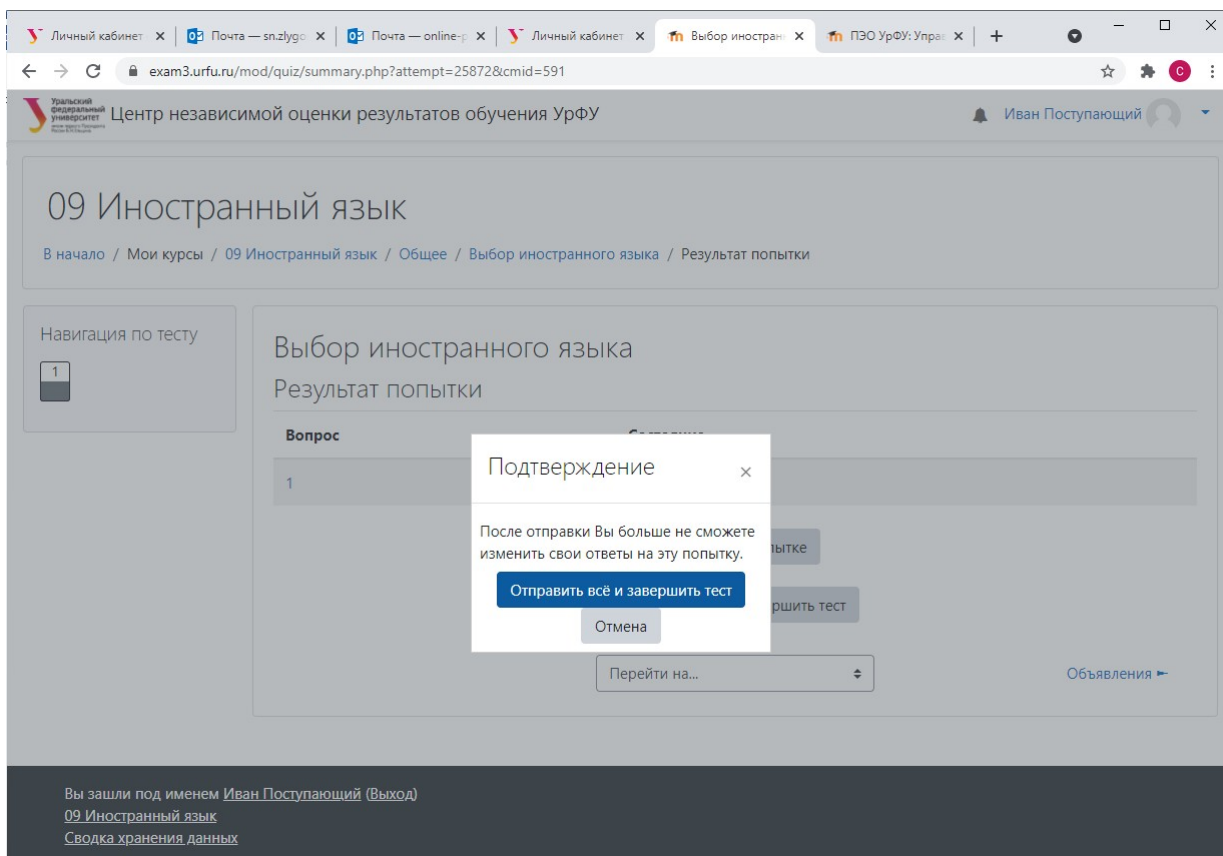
Личный кабинет × | Почта — sn.zlygo × | Почта — online-r × | Личный кабинет × | Выбор иностран × | ПЭО УрФУ: Управ × | +

exam3.urfu.ru/mod/quiz/summary.php?attempt=25872&cmid=591

Уральский федеральный университет

Центр независимой оценки результатов обучения УрФУ

Иван Поступающий

09 Иностранный язык

В начало / Мои курсы / 09 Иностранный язык / Общее / Выбор иностранного языка / Результат попытки

Навигация по тесту

1

Выбор иностранного языка

Результат попытки

Вопрос

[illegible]

1

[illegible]пытке

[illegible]ршить тест

Перейти на...

Объявления ►

Подтверждение

×

После отправки Вы больше не сможете изменить свои ответы на эту попытку.

Отправить всё и завершить тест

Отмена

Вы зашли под именем Иван Поступающий (Выход)

09 Иностранный язык

Сводка хранения данных